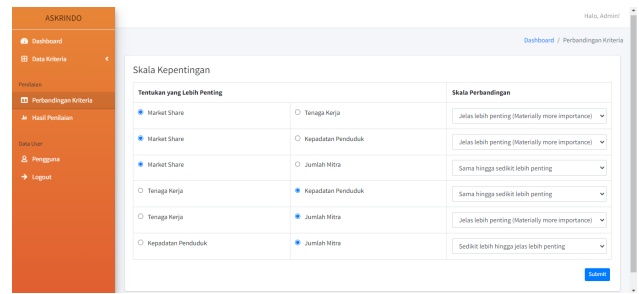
ASKRINDO

Dashboard
Data Kriteria

Penilaian
Perbandingan Kriteria
Hasil Penilaian

Data User
Pengguna
Logout

Halo, Admin!

Dashboard / Perbandingan Kriteria

Skala Kepentingan

| Tentukan yang Lebih Penting | | Skala Perbandingan |
|---|---|---|
| Market Share | Tenaga Kerja | Jelas lebih penting (Materially more importance) |
| Market Share | Kepadatan Penduduk | Jelas lebih penting (Materially more importance) |
| Market Share | Jumlah Mitra | Sama hingga sedikit lebih penting |
| Tenaga Kerja | Kepadatan Penduduk | Sama hingga sedikit lebih penting |
| Tenaga Kerja | Jumlah Mitra | Jelas lebih penting (Materially more importance) |
| Kepadatan Penduduk | Jumlah Mitra | Sedikit lebih hingga jelas lebih penting |

Submit